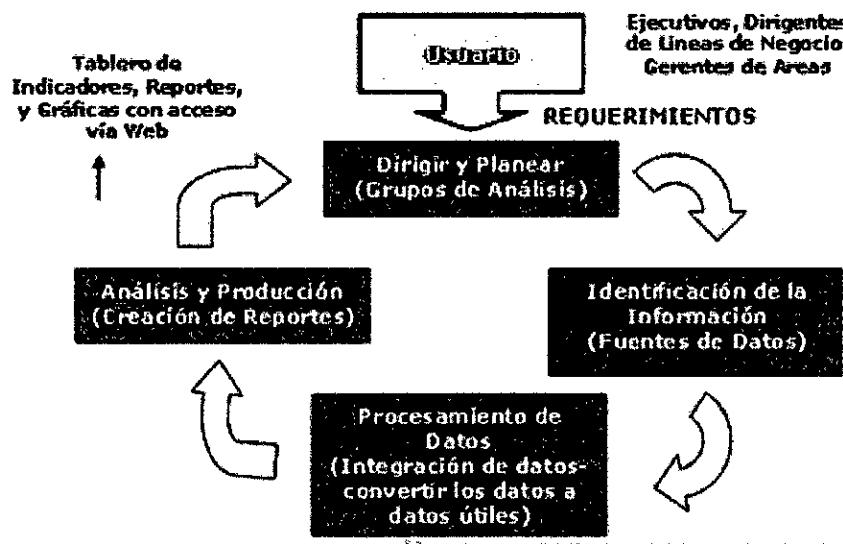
Tablero de Indicadores, Reportes, y Gráficas con acceso vía Web

Usuario

Ejecutivos, Dirigentes de Lineas de Negocio Gerentes de Areas

REQUERIMIENTOS

Dirigir y Planear (Grupos de Análisis)

Identificación de la Información (Fuentes de Datos)

Procesamiento de Datos (Integración de datos-convertir los datos a datos útiles)

Análisis y Producción (Creación de Reportes)